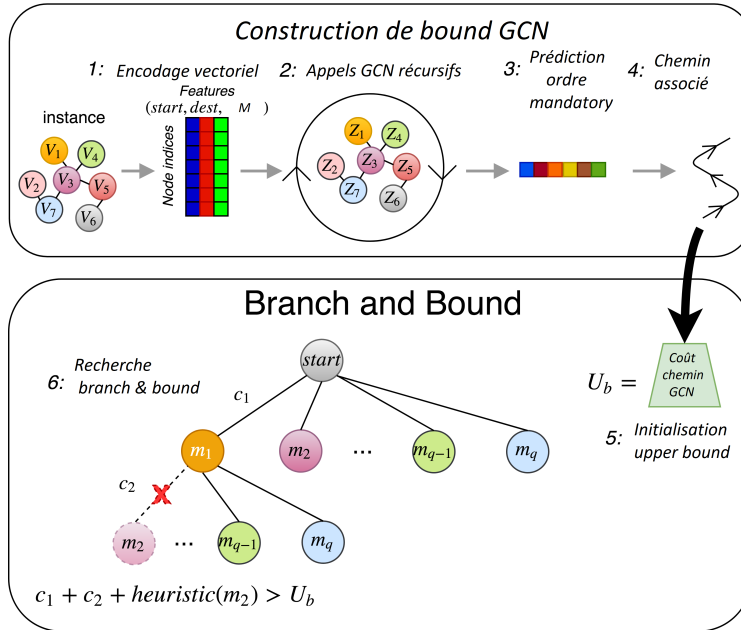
Construction de bound GCN

1: Encodage vectoriel

Features
$(start, dest, M)$

instance

$V_1$ $V_4$ $V_2$ $V_3$ $V_5$ $V_7$ $V_6$

Node indices

2: Appels GCN récursifs

$Z_1$ $Z_4$ $Z_2$ $Z_3$ $Z_5$ $Z_7$ $Z_6$

3: Prédiction ordre mandatory

4: Chemin associé

Branch and Bound

6: Recherche branch & bound

$start$

$c_1$

$m_1$ $m_2$ ... $m_{q-1}$ $m_q$

$c_2$

$m_2$ ... $m_{q-1}$ $m_q$

$U_b =$ Coût chemin GCN

5: Initialisation upper bound

$c_1 + c_2 + heuristic(m_2) > U_b$